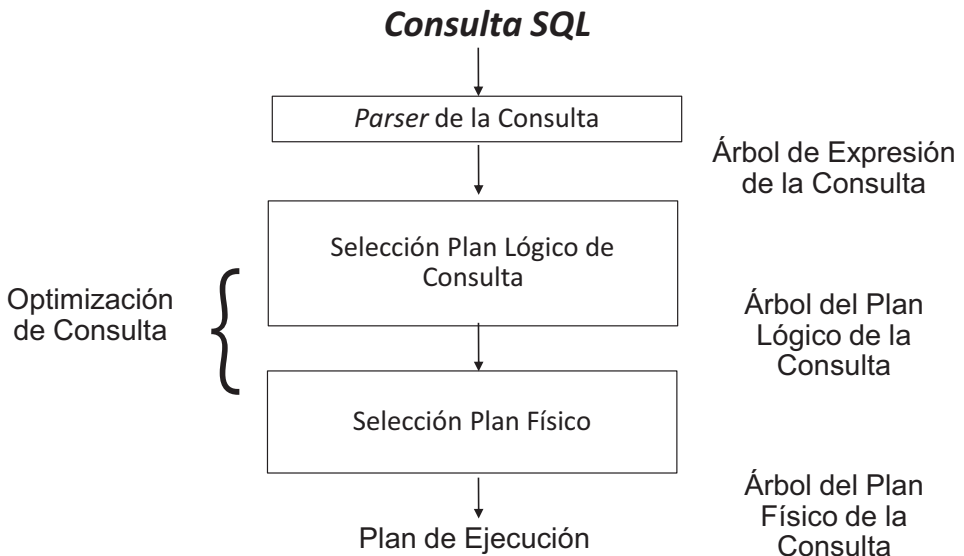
Consulta SQL

Parser de la Consulta

Árbol de Expresión de la Consulta

Selección Plan Lógico de Consulta

Optimización de Consulta

Árbol del Plan Lógico de la Consulta

Selección Plan Físico

Árbol del Plan Físico de la Consulta

Plan de Ejecución